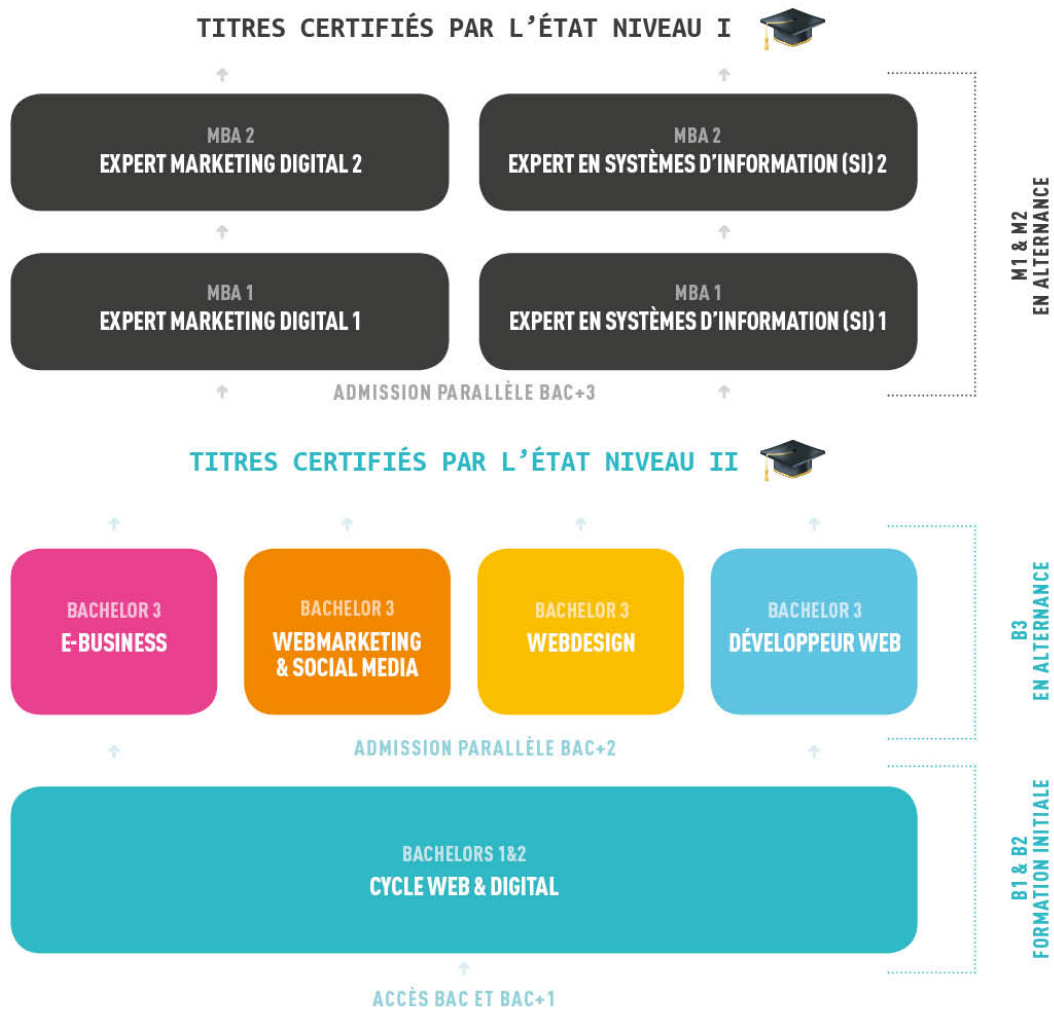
TITRES CERTIFIÉS PAR L'ÉTAT NIVEAU I

MBA 2
EXPERT MARKETING DIGITAL 2

MBA 2
EXPERT EN SYSTÈMES D'INFORMATION (SI) 2

MBA 1
EXPERT MARKETING DIGITAL 1

MBA 1
EXPERT EN SYSTÈMES D'INFORMATION (SI) 1

M1 & M2
EN ALTERNANCE

ADMISSION PARALLÈLE BAC+3

TITRES CERTIFIÉS PAR L'ÉTAT NIVEAU II

BACHELOR 3
E-BUSINESS

BACHELOR 3
WEBMARKETING & SOCIAL MEDIA

BACHELOR 3
WEBDESIGN

BACHELOR 3
DÉVELOPPEUR WEB

B3
EN ALTERNANCE

ADMISSION PARALLÈLE BAC+2

BACHELORS 1&2
CYCLE WEB & DIGITAL

B1 & B2
FORMATION INITIALE

ACCÈS BAC ET BAC+1